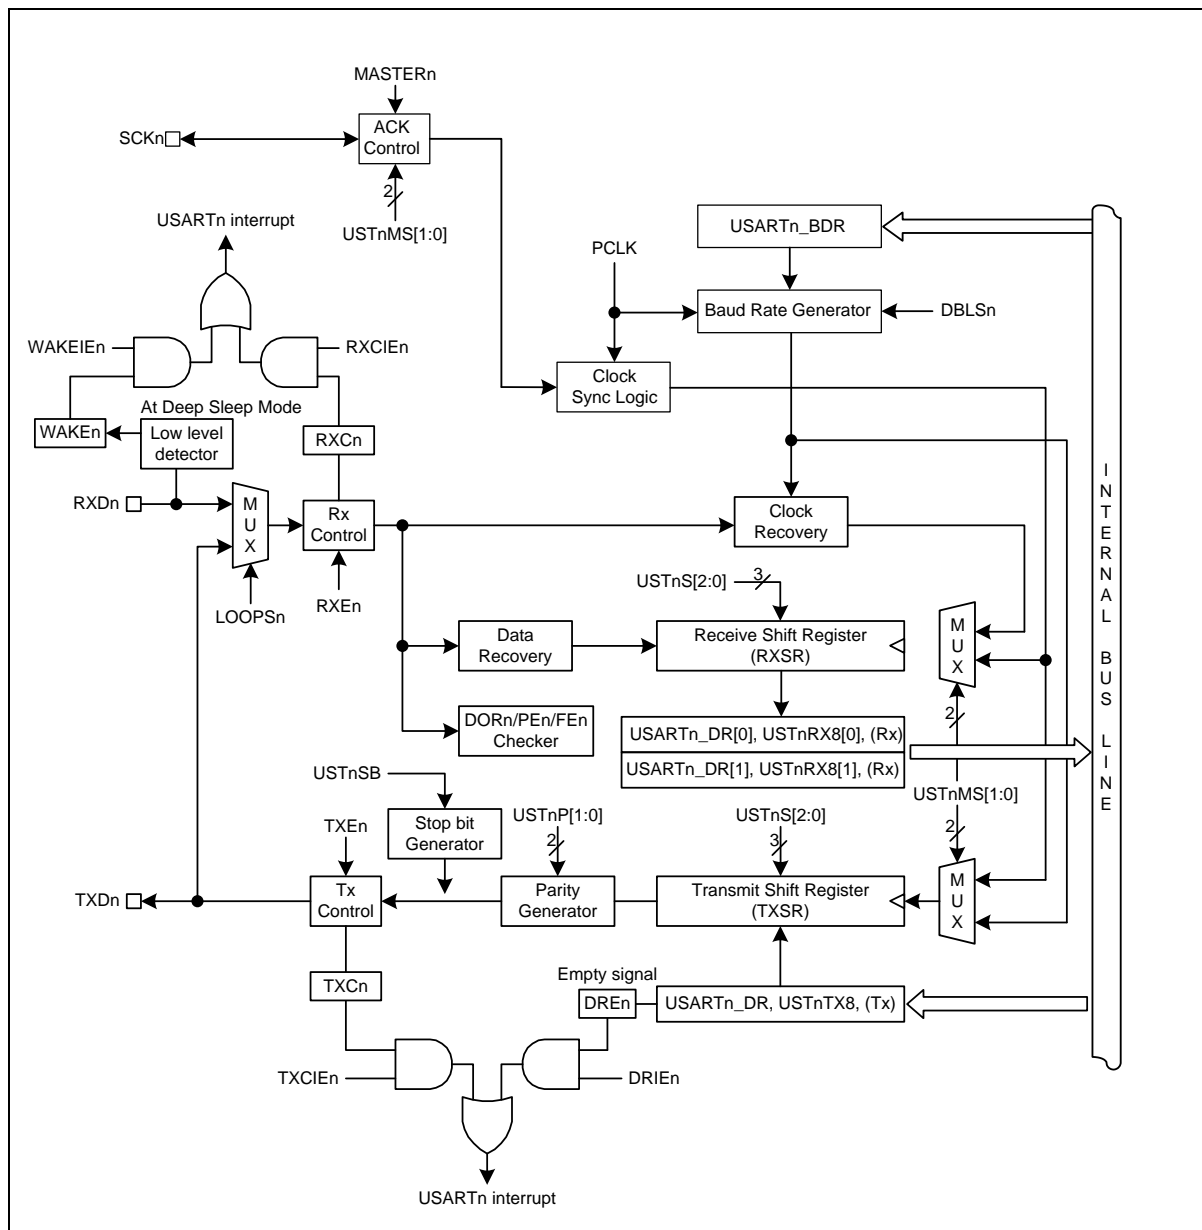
MASTERn

SCKn

ACK Control

2

USTnMS[1:0]

USARTn interrupt

USARTn_BDR

PCLK

Baud Rate Generator

DBLSn

WAKEIEn

RXCIEn

Clock Sync Logic

At Deep Sleep Mode

WAKEn

Low level detector

RXCn

RXDn

M U X

Rx Control

Clock Recovery

I N T E R N A L B U S L I N E

LOOPSn

RXEn

USTnS[2:0]

3

Data Recovery

Receive Shift Register (RXSR)

M U X

DORn/PEn/FEn Checker

2

USARTn_DR[0], USTnRX8[0], (Rx)

USARTn_DR[1], USTnRX8[1], (Rx)

USTnSB

USTnMS[1:0]

Stop bit Generator

USTnP[1:0]

USTnS[2:0]

TXEn

2

2

3

TXDn

Tx Control

Parity Generator

Transmit Shift Register (TXSR)

M U X

TXCn

Empty signal

DREn

USARTn_DR, USTnTX8, (Tx)

TXCIEn

DRIEn

USARTn interrupt